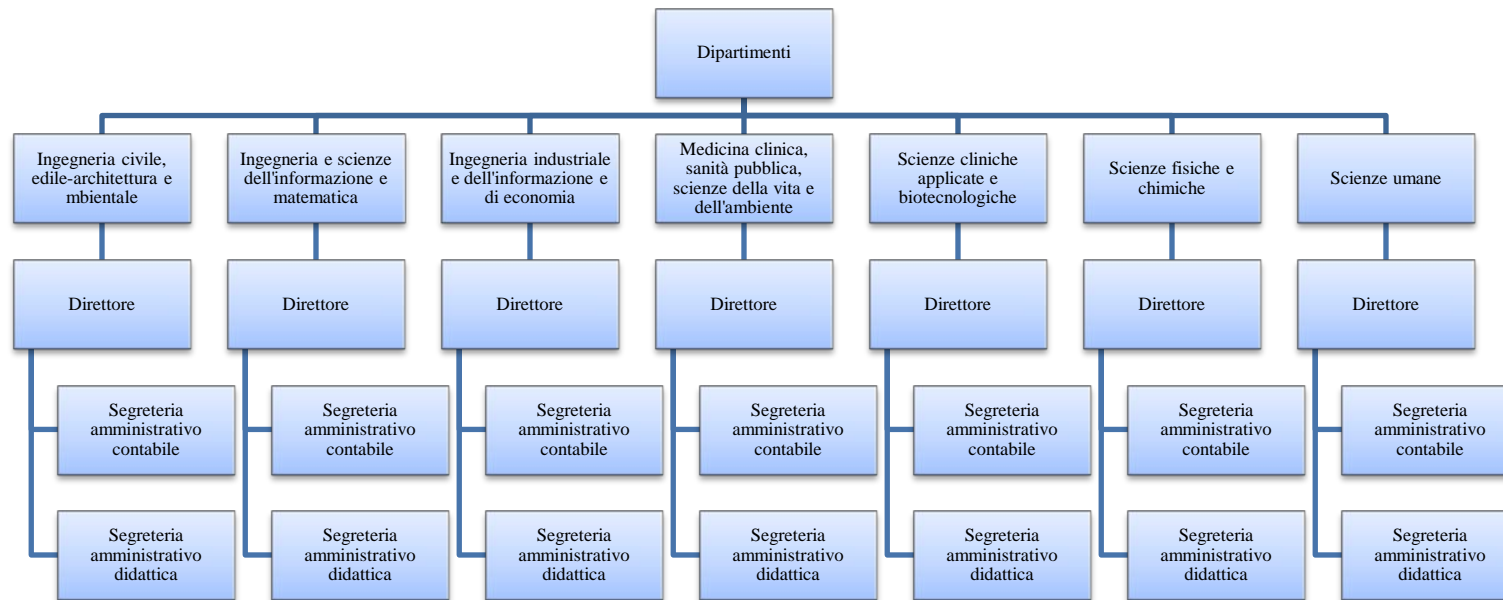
Dipartimenti

Ingegneria civile, edile-architettura e mbientale

Direttore

Segreteria amministrativo contabile

Segreteria amministrativo didattica

Ingegneria e scienze dell'informazione e matematica

Direttore

Segreteria amministrativo contabile

Segreteria amministrativo didattica

Ingegneria industriale e dell'informazione e di economia

Direttore

Segreteria amministrativo contabile

Segreteria amministrativo didattica

Medicina clinica, sanità pubblica, scienze della vita e dell'ambiente

Direttore

Segreteria amministrativo contabile

Segreteria amministrativo didattica

Scienze cliniche applicate e biotecnologiche

Direttore

Segreteria amministrativo contabile

Segreteria amministrativo didattica

Scienze fisiche e chimiche

Direttore

Segreteria amministrativo contabile

Segreteria amministrativo didattica

Scienze umane

Direttore

Segreteria amministrativo contabile

Segreteria amministrativo didattica